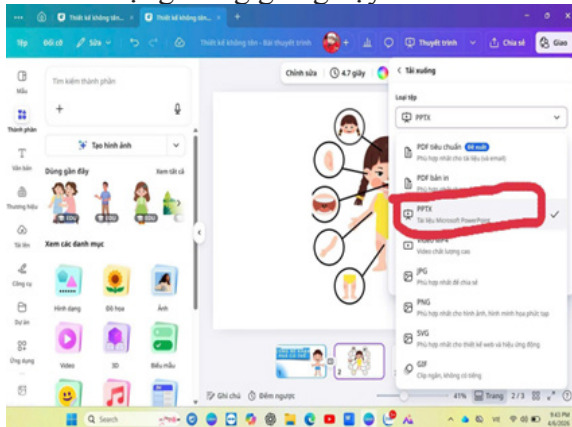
Thiết kế không tên
Thiết kế không tên
Tệp
Đổi cỡ
Sửa
Thiết kế không tên - Bài thuyết trình
Thuyết trình
Chia sẻ
Giao
Mẫu
Thành phần
Văn bản
Thương hiệu
Tải lên
Công cụ
Dự án
Ứng dụng
Tìm kiếm thành phần
Tạo hình ảnh
Dùng gần đây
Xem tất cả
Xem các danh mục
Hình dạng
Đồ họa
Ảnh
Video
3D
Biểu mẫu
Chỉnh sửa
4.7 giây
Tải xuống
Loại tệp
PPTX
PDF tiêu chuẩn
Phù hợp nhất cho tài liệu (và email)
PDF bản in
PPTX
Tài liệu Microsoft PowerPoint
Video chất lượng cao
JPG
Phù hợp nhất để chia sẻ
PNG
Phù hợp nhất cho hình ảnh, hình minh họa phức tạp
SVG
Phù hợp nhất cho thiết kế web và hiệu ứng động
GIF
Clip ngắn, không có tiếng
Ghi chú
Đếm ngược
41%
Trang
2 / 3
Search